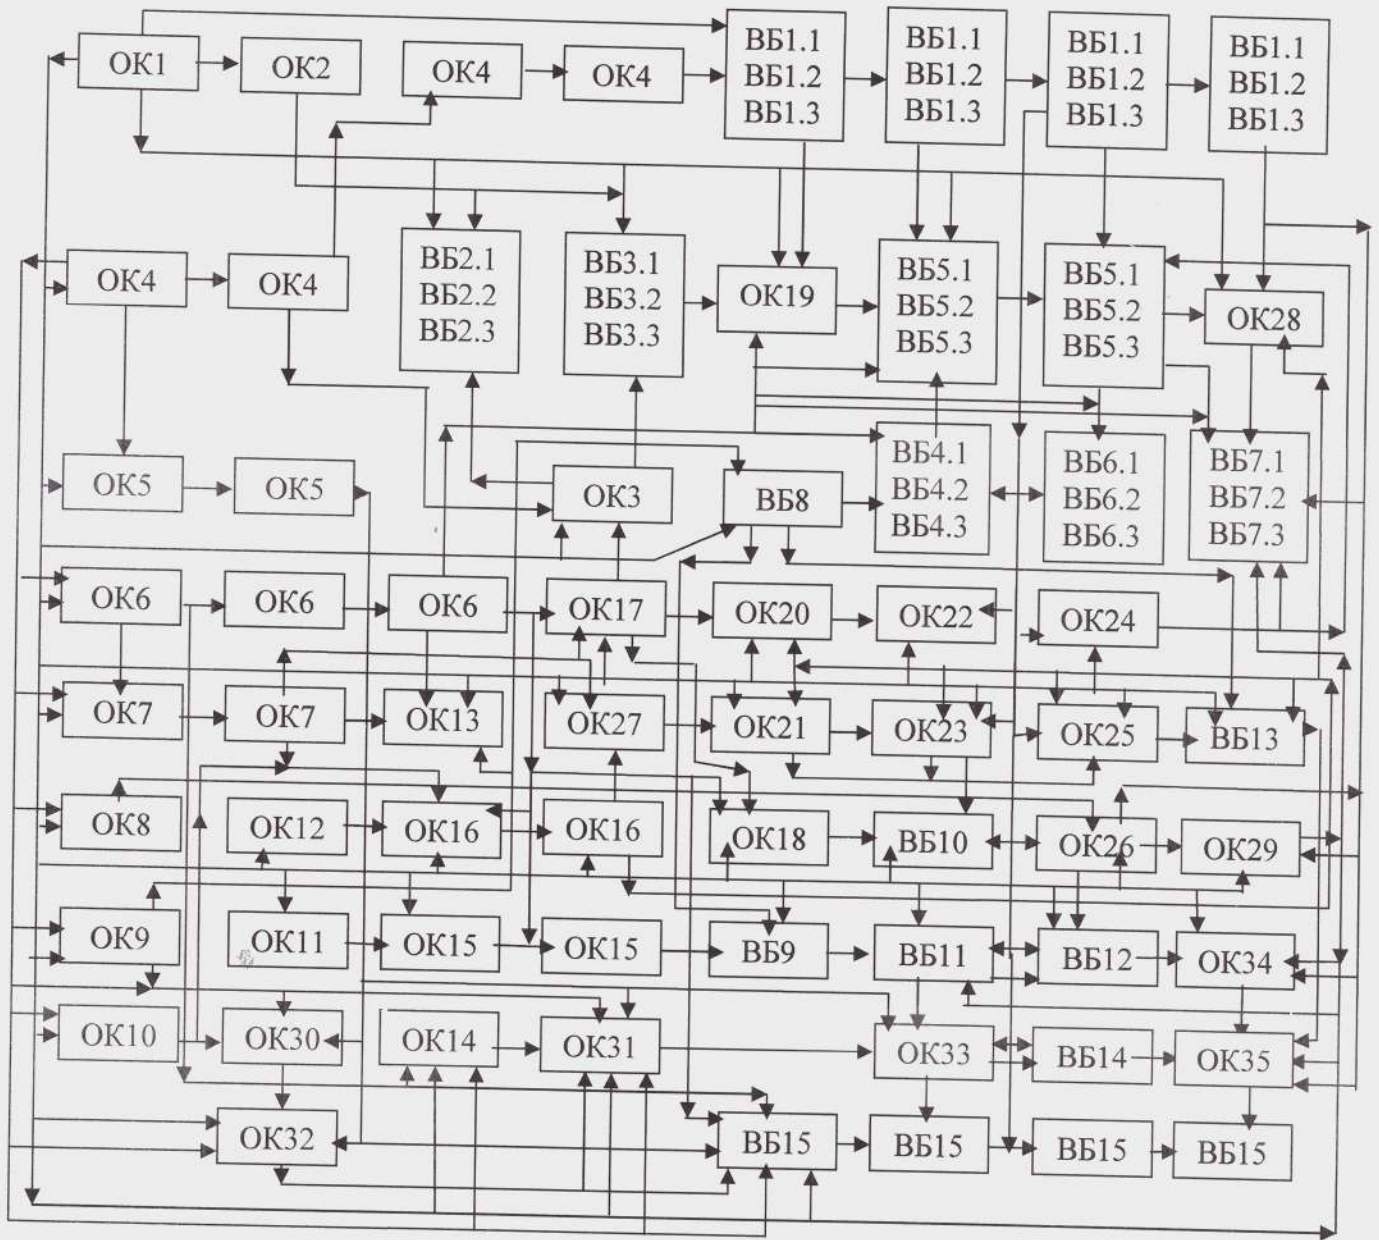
ОК1
ОК2
ОК4
ОК4
ВБ1.1
ВБ1.2
ВБ1.3
ВБ1.1
ВБ1.2
ВБ1.3
ВБ1.1
ВБ1.2
ВБ1.3
ВБ1.1
ВБ1.2
ВБ1.3

ОК4
ОК4
ВБ2.1
ВБ2.2
ВБ2.3
ВБ3.1
ВБ3.2
ВБ3.3
ОК19
ВБ5.1
ВБ5.2
ВБ5.3
ВБ5.1
ВБ5.2
ВБ5.3
ОК28

ОК5
ОК5
ОК3
ВБ8
ВБ4.1
ВБ4.2
ВБ4.3
ВБ6.1
ВБ6.2
ВБ6.3
ВБ7.1
ВБ7.2
ВБ7.3

ОК6
ОК6
ОК6
ОК17
ОК20
ОК22
ОК24

ОК7
ОК7
ОК13
ОК27
ОК21
ОК23
ОК25
ВБ13

ОК8
ОК12
ОК16
ОК16
ОК18
ВБ10
ОК26
ОК29

ОК9
ОК11
ОК15
ОК15
ВБ9
ВБ11
ВБ12
ОК34

ОК10
ОК30
ОК14
ОК31
ОК33
ВБ14
ОК35

ОК32
ВБ15
ВБ15
ВБ15
ВБ15